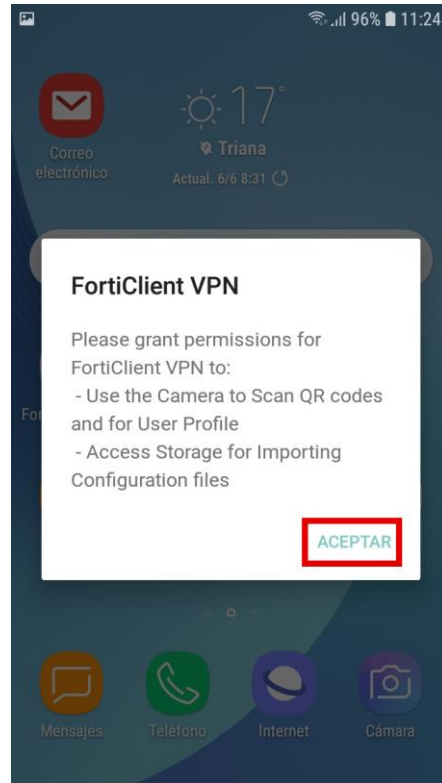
96% 11:24

Correo electrónico

17°
Triana
Actual. 6/6 8:31

FortiClient VPN

Please grant permissions for FortiClient VPN to:
- Use the Camera to Scan QR codes and for User Profile
- Access Storage for Importing Configuration files

ACEPTAR

Fo

Mensajes
Teléfono
Internet
Cámara